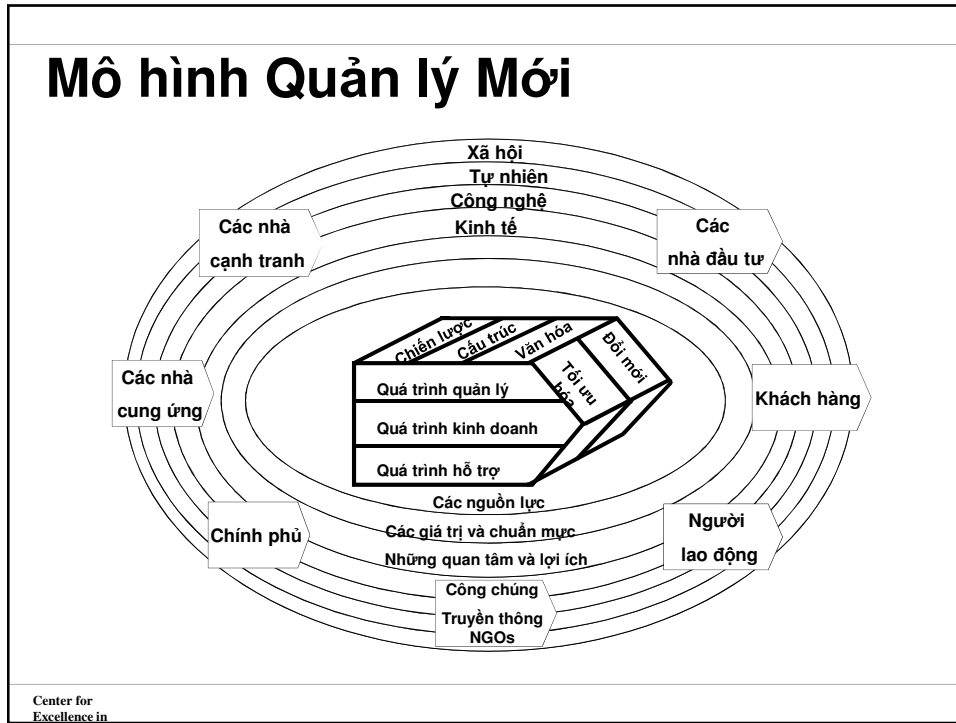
Mô hình Quản lý Mới

Xã hội
Tự nhiên
Công nghệ
Kinh tế

Các nhà cạnh tranh

Các nhà đầu tư

Chiến lược
Cấu trúc
Văn hóa
Đổi mới
Tối ưu hóa

Quá trình quản lý
Quá trình kinh doanh
Quá trình hỗ trợ

Các nhà cung ứng

Khách hàng

Các nguồn lực
Các giá trị và chuẩn mực
Những quan tâm và lợi ích

Chính phủ

Người lao động

Công chúng
Truyền thông
NGOs

Center for
Excellence in